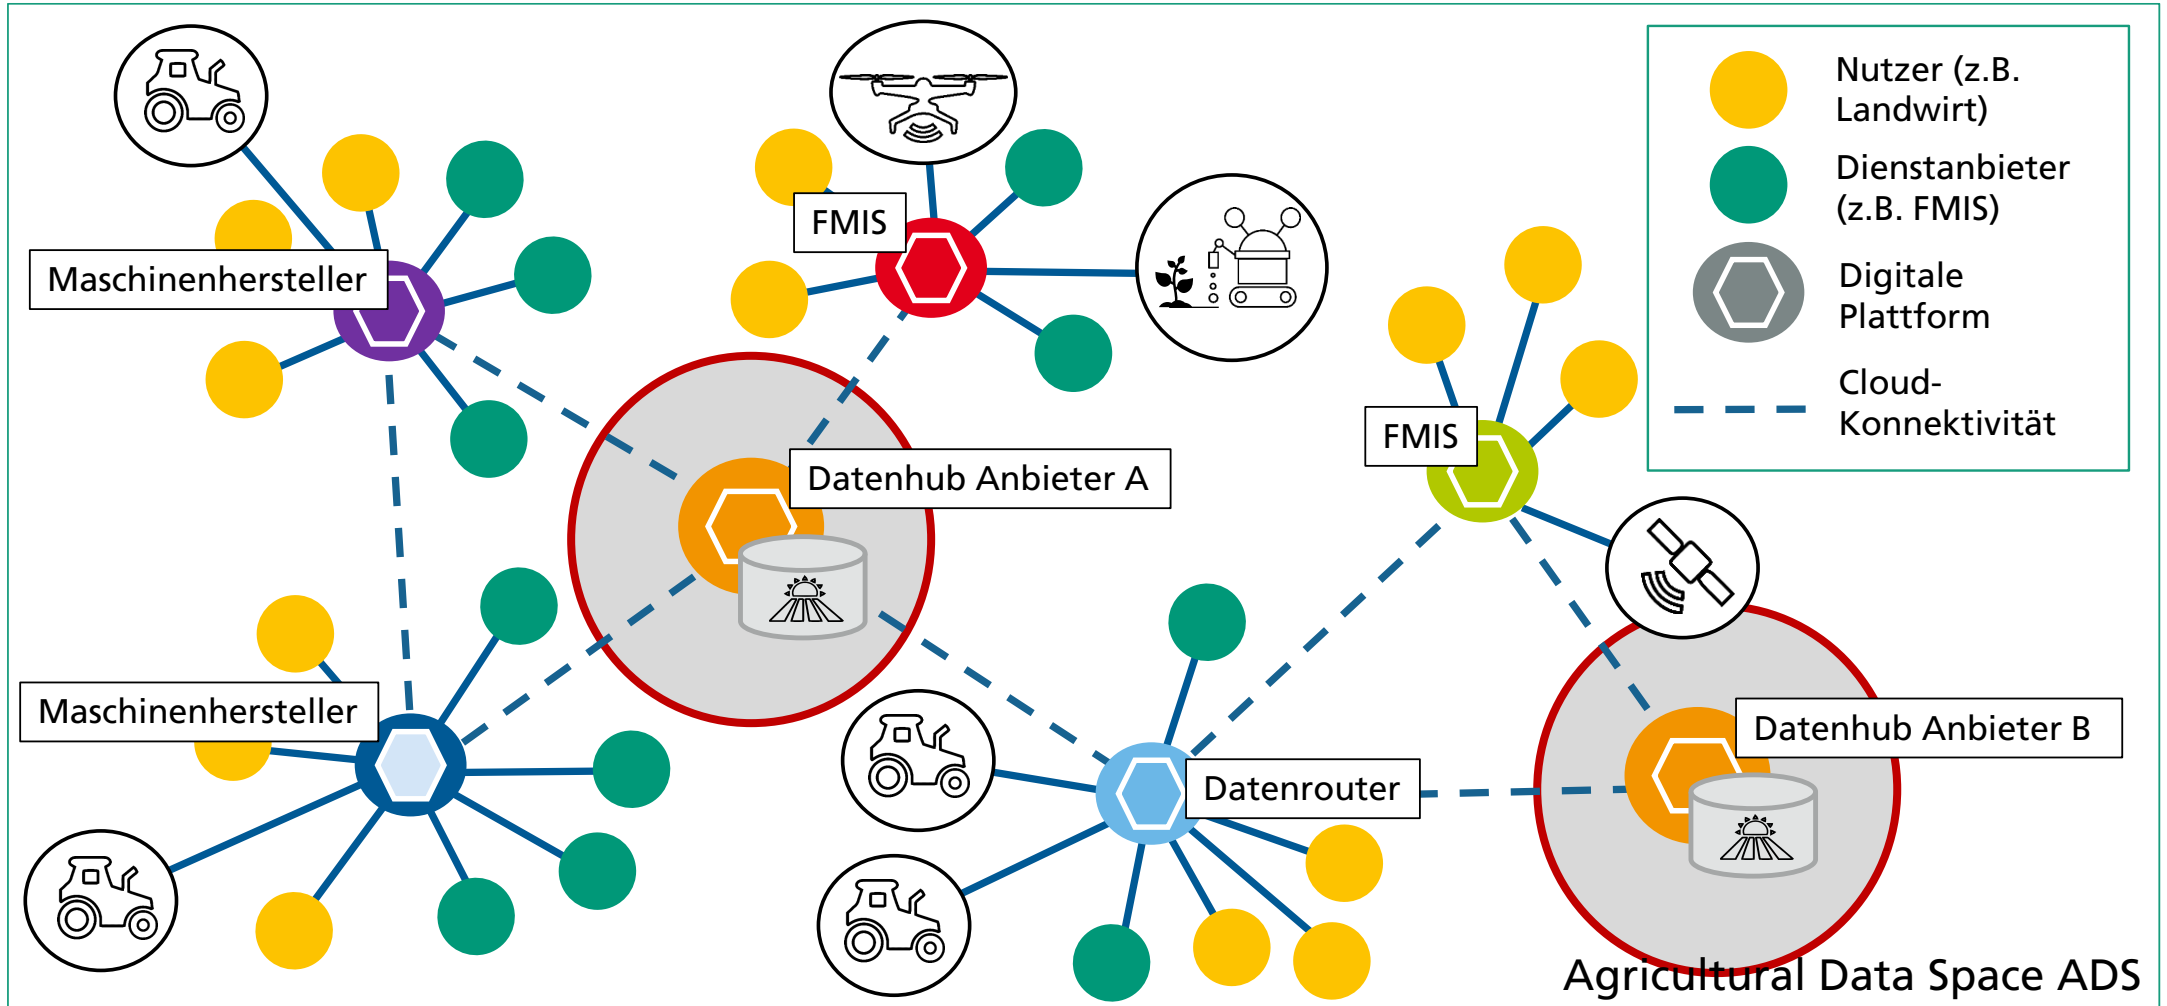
Nutzer (z.B. Landwirt)

Dienstanbieter (z.B. FMIS)

Digitale Plattform

Cloud-Konnektivität

Maschinenhersteller

FMIS

Datenhub Anbieter A

FMIS

Maschinenhersteller

Datenrouter

Datenhub Anbieter B

Agricultural Data Space ADS